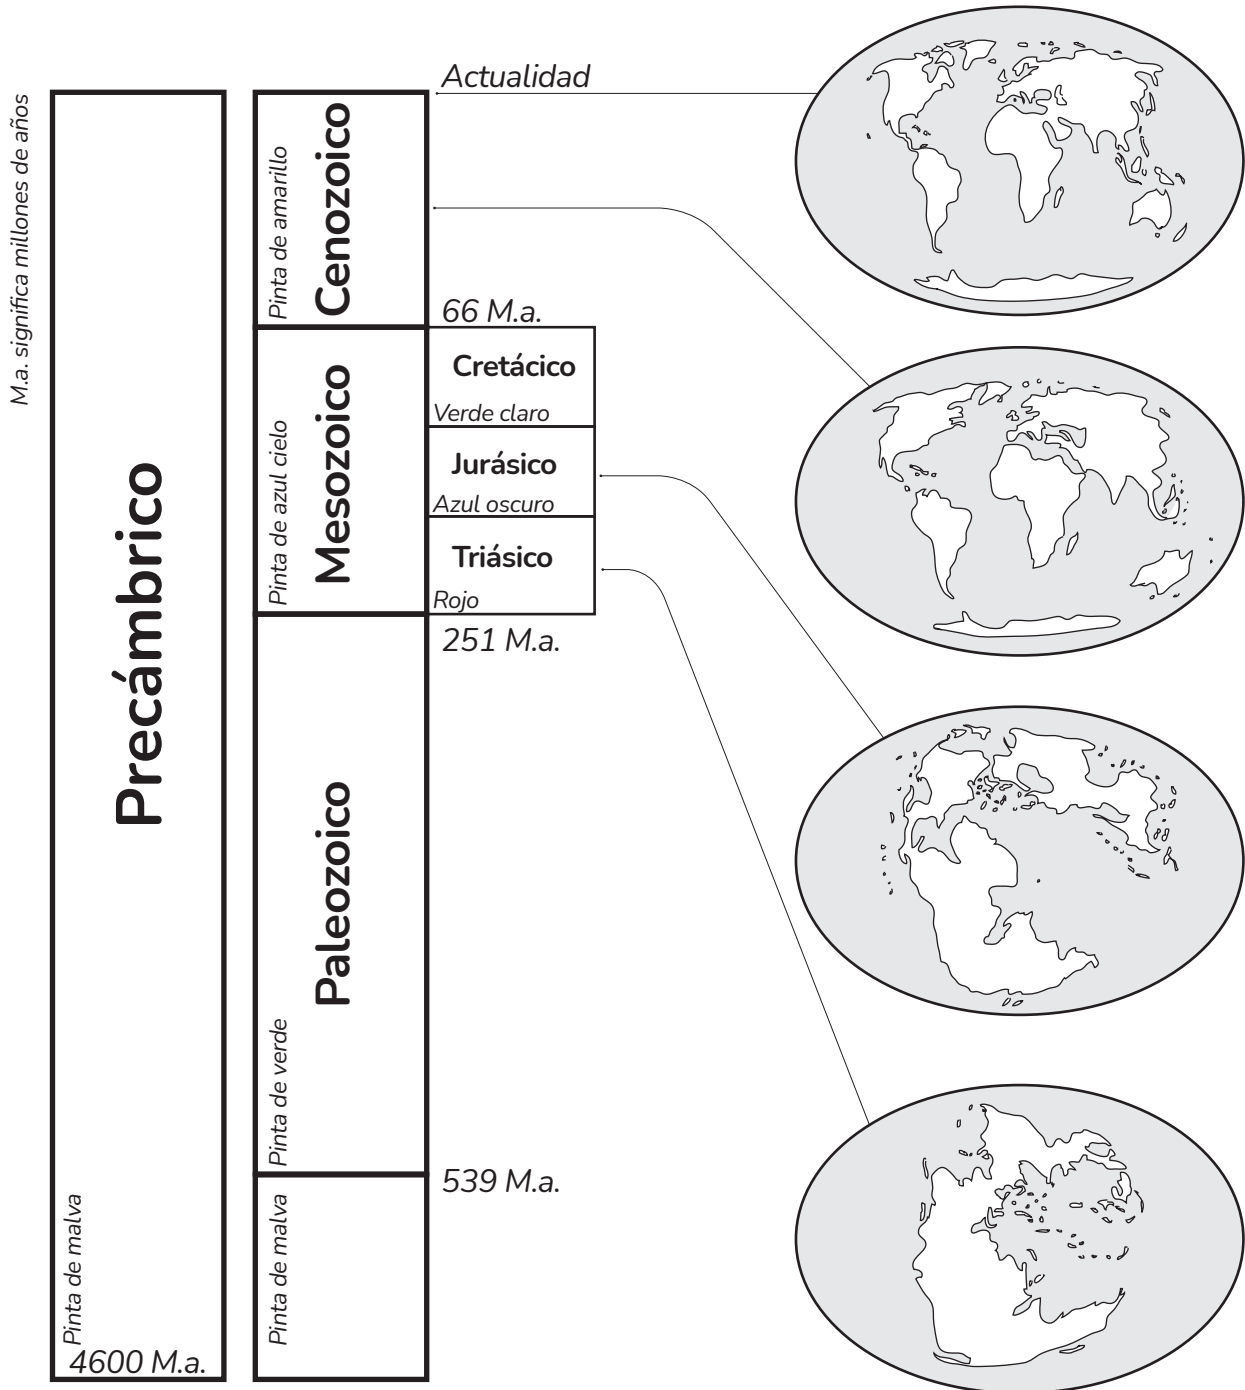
M.a. significa millones de años

Precámbrico

Pinta de malva

4600 M.a.

Actualidad

Cenozoico

Pinta de amarillo

66 M.a.

Mesozoico

Pinta de azul cielo

Cretácico

Verde claro

Jurásico

Azul oscuro

Triásico

Rojo

251 M.a.

Paleozoico

Pinta de verde

539 M.a.

Pinta de malva